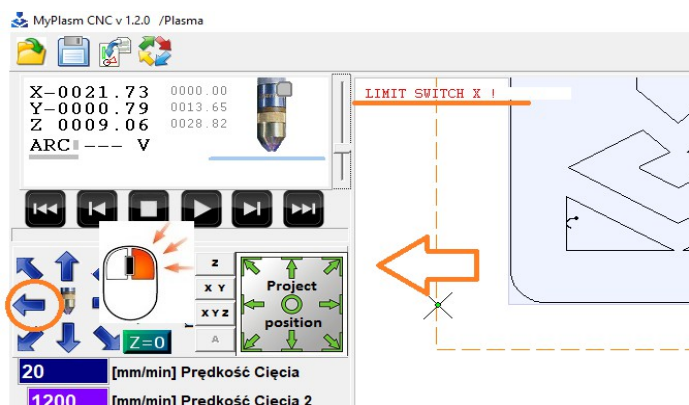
MyPlasm CNC v 1.2.0 /Plasma

X-0021.73 0000.00
Y-0000.79 0013.65
Z 0009.06 0028.82
ARC --- V

LIMIT SWITCH X !

Z
X Y
X Y Z
A

Project position

Z=0

20 [mm/min] Prędkość Cięcia
1200 [mm/min] Prędkość Cięcia 2